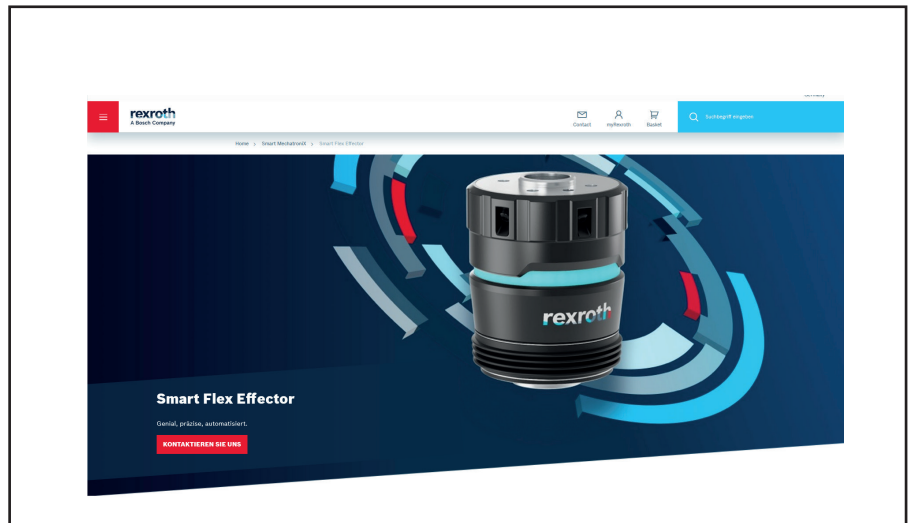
Germany

rexroth
A Bosch Company

Contact myRexroth Basket

Suchbegriff eingeben

Home > Smart MechatroniX > Smart Flex Effector

rexroth

Smart Flex Effector

Genial, präzise, automatisiert.

KONTAKTIEREN SIE UNS